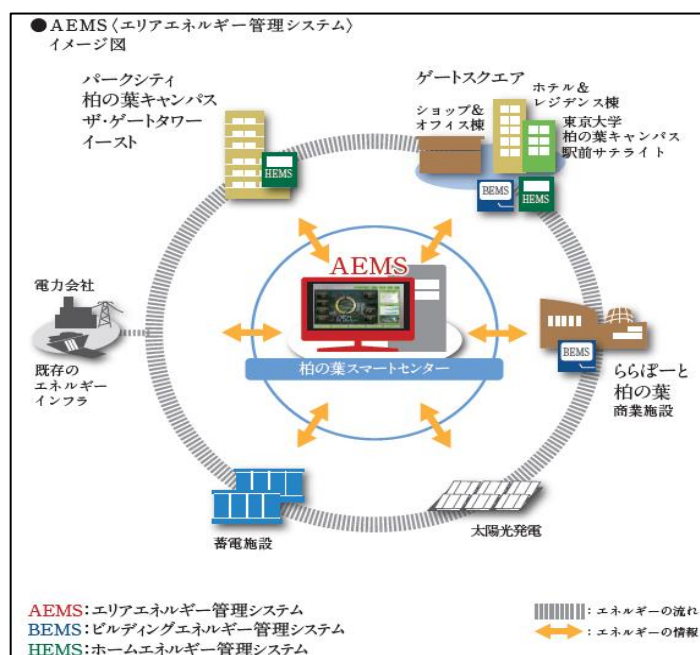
●AEMS〈エリアエネルギー管理システム〉
イメージ図

パークシティ
柏の葉キャンパス
ザ・ゲートタワー
イースト

HEMS

ゲートスクエア

ショップ&
オフィス棟

ホテル&
レジデンス棟

東京大学
柏の葉キャンパス
駅前サテライト

BEMS

HEMS

電力会社

既存の
エネルギー
インフラ

AEMS

柏の葉スマートセンター

BEMS

ららぽーと
柏の葉
商業施設

蓄電施設

太陽光発電

AEMS:エリアエネルギー管理システム
BEMS:ビルディングエネルギー管理システム
HEMS:ホームエネルギー管理システム

:エネルギーの流れ
:エネルギーの情報